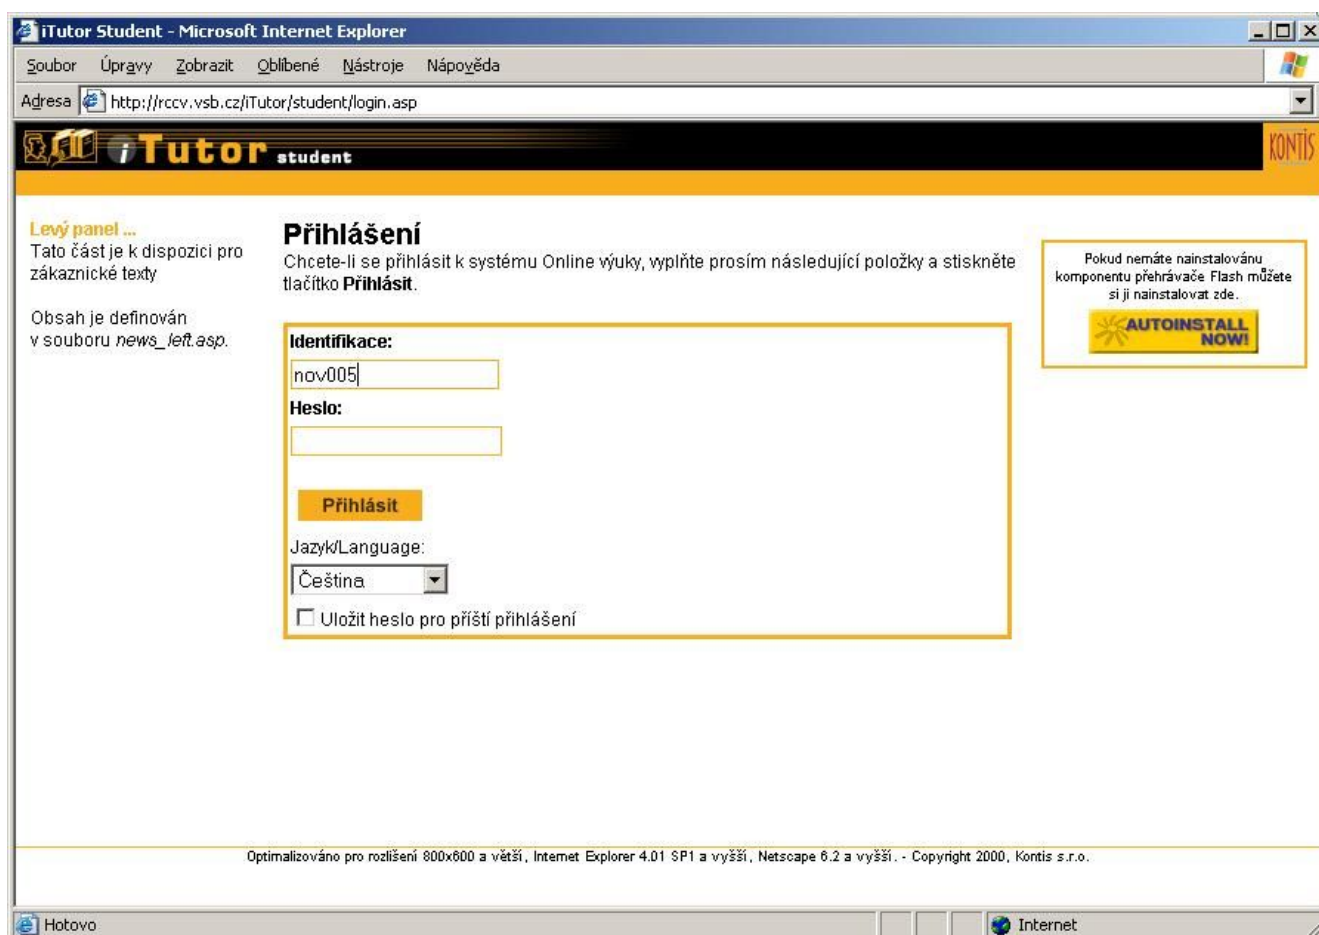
iTutor Student - Microsoft Internet Explorer

Soubor Úpravy Zobrazit Oblíbené Nástroje Nápověda

Adresa http://rccv.vsb.cz/iTutor/student/login.asp

iTutor student

KONTIS

Levý panel ...
Tato část je k dispozici pro zákaznické texty

Obsah je definován v souboru *news_left.asp*.

Přihlášení

Chcete-li se přihlásit k systému Online výuky, vyplňte prosím následující položky a stiskněte tlačítko **Přihlásit**.

Identifikace:

nov005

Heslo:

Přihlásit

Jazyk/Language:

Čeština

Uložit heslo pro příští přihlášení

Pokud nemáte nainstalovánu komponentu přehrávače Flash můžete si ji nainstalovat zde.

AUTOINSTALL NOW!

Optimalizováno pro rozlišení 800x600 a větší, Internet Explorer 4.01 SP1 a vyšší, Netscape 6.2 a vyšší. - Copyright 2000, Kontis s.r.o.

Hotovo

Internet